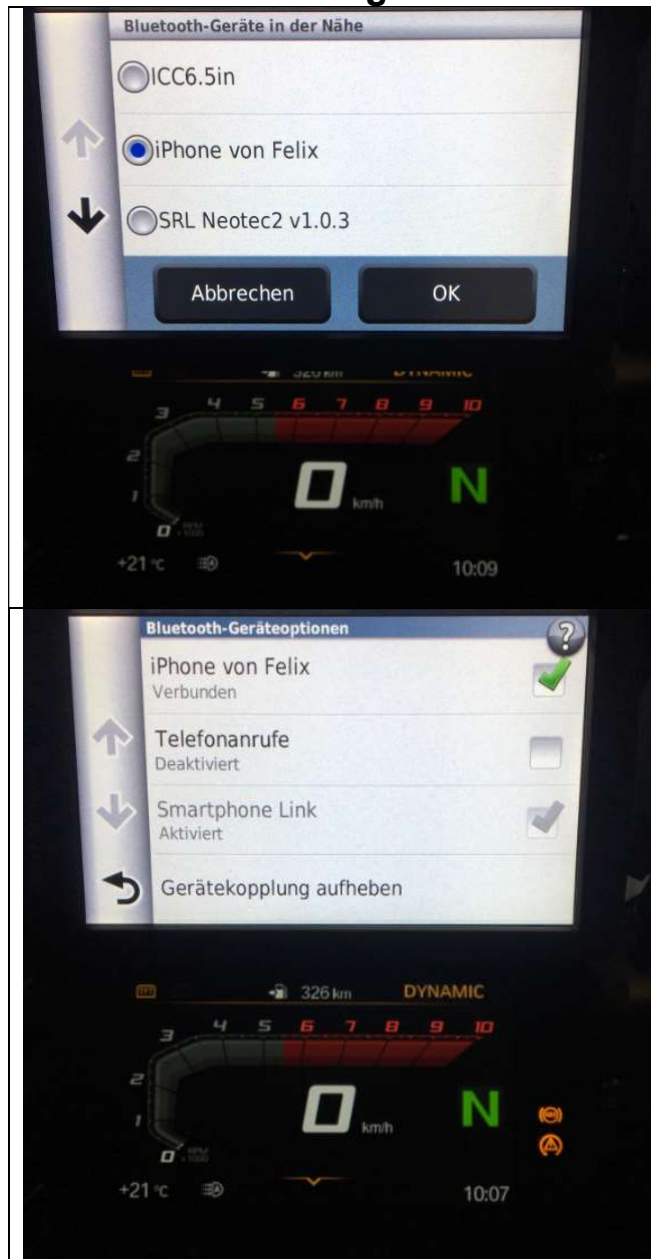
Bluetooth-Geräte in der Nähe

ICC6.5in

iPhone von Felix

SRL Neotec2 v1.0.3

Abbrechen

OK

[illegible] km

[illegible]

3 4 5 6 7 8 9 10

2

1

0

0

km/h

N

+21 °C

10:09

Bluetooth-Geräteoptionen

?

iPhone von Felix
Verbunden

Telefonanrufe
Deaktiviert

Smartphone Link
Aktiviert

Gerätekopplung aufheben

326 km

DYNAMIC

3 4 5 6 7 8 9 10

2

1

0

0

km/h

N

+21 °C

10:07